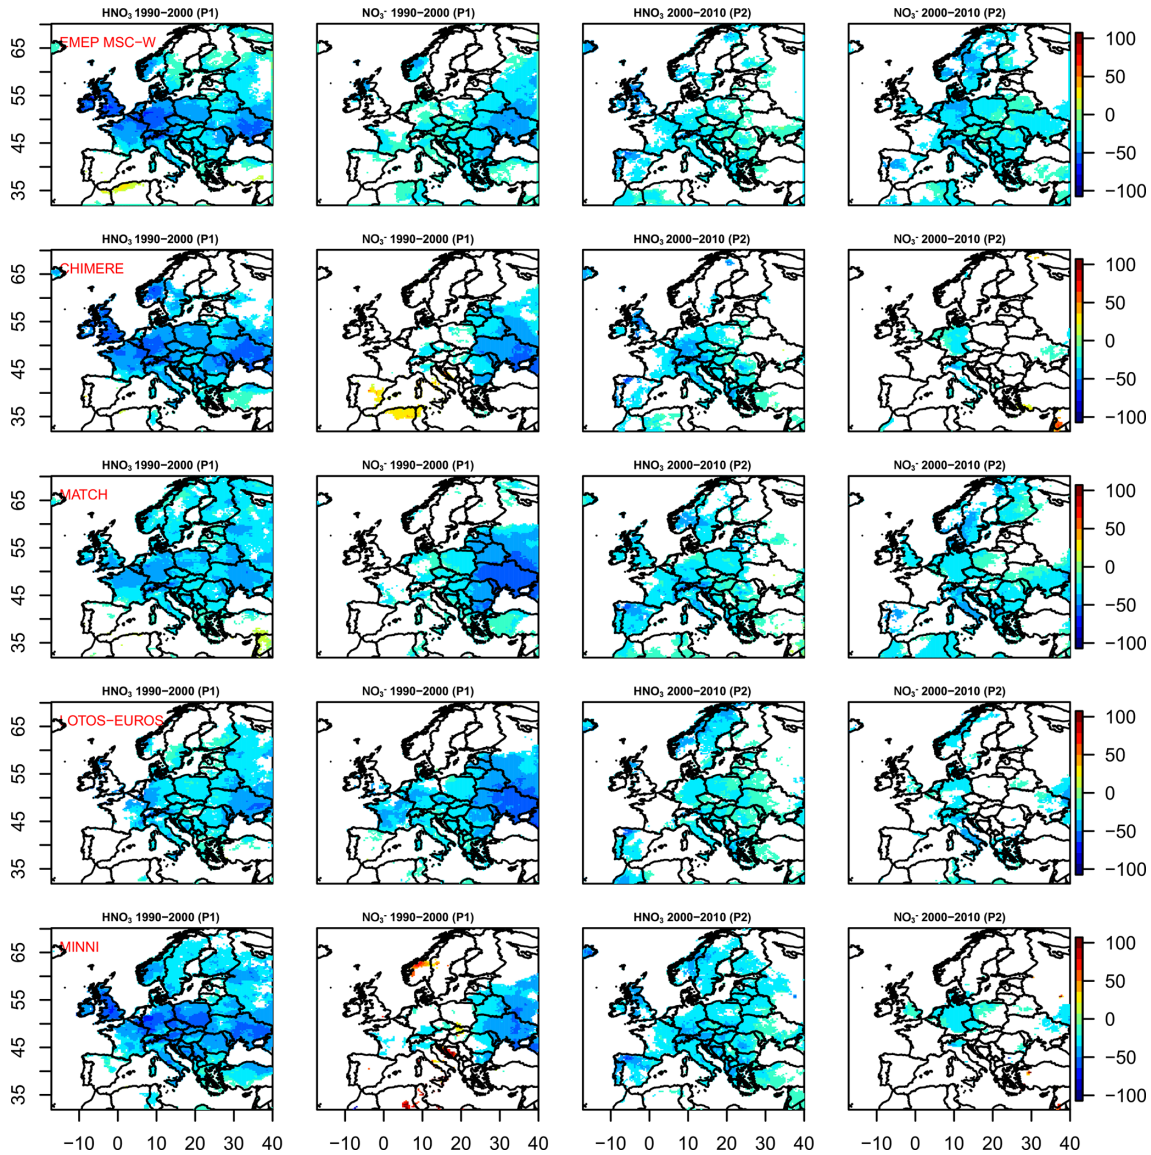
$HNO_3$ 1990−2000 (P1)
EMEP MSC−W
65
55
45
35

$NO_3^-$ 1990−2000 (P1)

$HNO_3$ 2000−2010 (P2)

$NO_3^-$ 2000−2010 (P2)

100
50
0
−50
−100

$HNO_3$ 1990−2000 (P1)
CHIMERE
65
55
45
35

$NO_3^-$ 1990−2000 (P1)

$HNO_3$ 2000−2010 (P2)

$NO_3^-$ 2000−2010 (P2)

100
50
0
−50
−100

$HNO_3$ 1990−2000 (P1)
MATCH
65
55
45
35

$NO_3^-$ 1990−2000 (P1)

$HNO_3$ 2000−2010 (P2)

$NO_3^-$ 2000−2010 (P2)

100
50
0
−50
−100

$HNO_3$ 1990−2000 (P1)
LOTOS−EUROS
65
55
45
35

$NO_3^-$ 1990−2000 (P1)

$HNO_3$ 2000−2010 (P2)

$NO_3^-$ 2000−2010 (P2)

100
50
0
−50
−100

$HNO_3$ 1990−2000 (P1)
MINNI
65
55
45
35

$NO_3^-$ 1990−2000 (P1)

$HNO_3$ 2000−2010 (P2)

$NO_3^-$ 2000−2010 (P2)

100
50
0
−50
−100

−10 0 10 20 30 40
−10 0 10 20 30 40
−10 0 10 20 30 40
−10 0 10 20 30 40